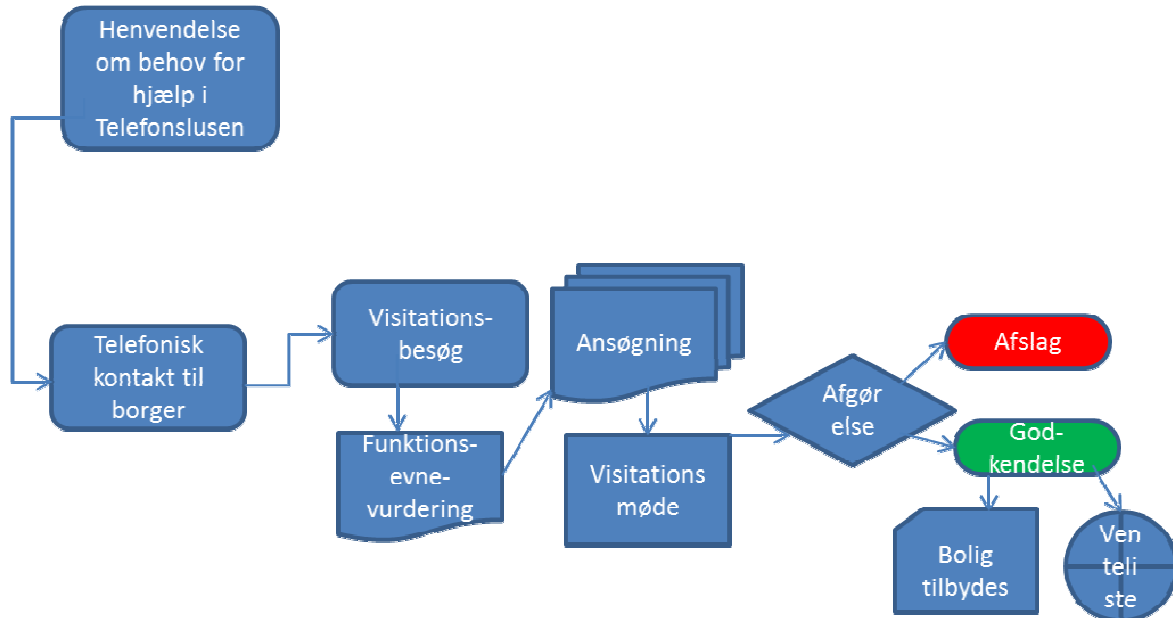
Henvendelse om behov for hjælp i Telefonslusen

Telefonisk kontakt til borger

Visitations-besøg

Funktions-evne-vurdering

Ansøgning

Visitations møde

Afgør else

Afslag

God-kendelse

Bolig tilbydes

Ven teli ste